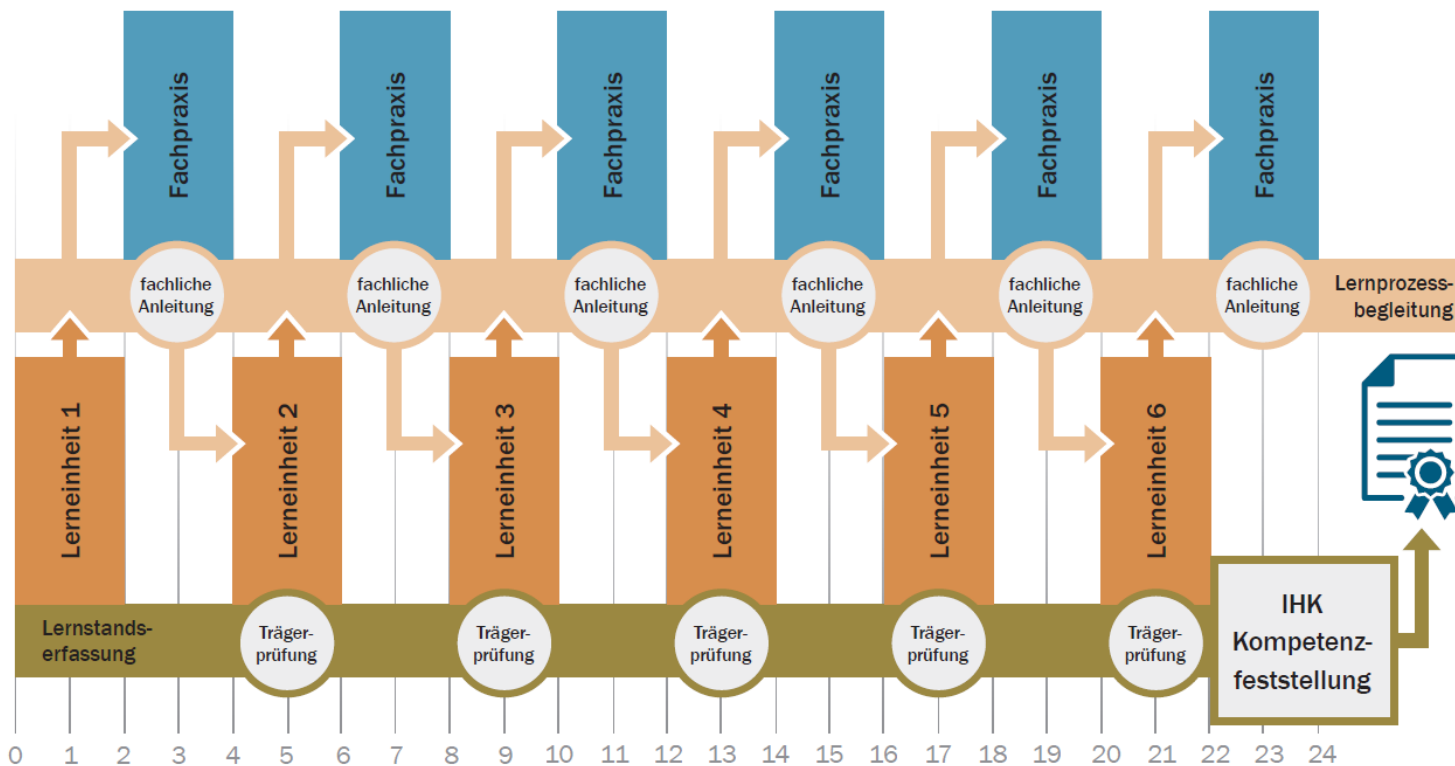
Fachpraxis

Fachpraxis

Fachpraxis

Fachpraxis

Fachpraxis

Fachpraxis

fachliche Anleitung

fachliche Anleitung

fachliche Anleitung

fachliche Anleitung

fachliche Anleitung

fachliche Anleitung

Lernprozessbegleitung

Lerneinheit 1

Lerneinheit 2

Lerneinheit 3

Lerneinheit 4

Lerneinheit 5

Lerneinheit 6

Lernstandserfassung

Trägerprüfung

Trägerprüfung

Trägerprüfung

Trägerprüfung

Trägerprüfung

IHK Kompetenzfeststellung

0 1 2 3 4 5 6 7 8 9 10 11 12 13 14 15 16 17 18 19 20 21 22 23 24